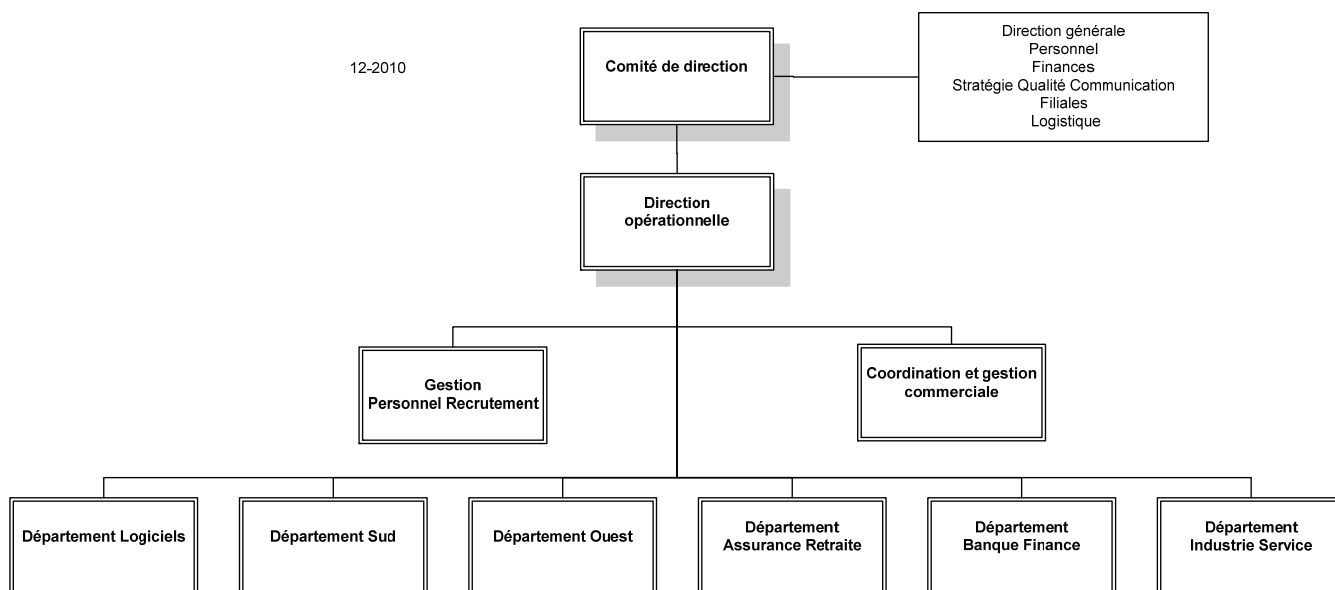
12-2010

Comité de direction

Direction générale
Personnel
Finances
Stratégie Qualité Communication
Filiales
Logistique

Direction opérationnelle

Gestion Personnel Recrutement

Coordination et gestion commerciale

Département Logiciels

Département Sud

Département Ouest

Département Assurance Retraite

Département Banque Finance

Département Industrie Service